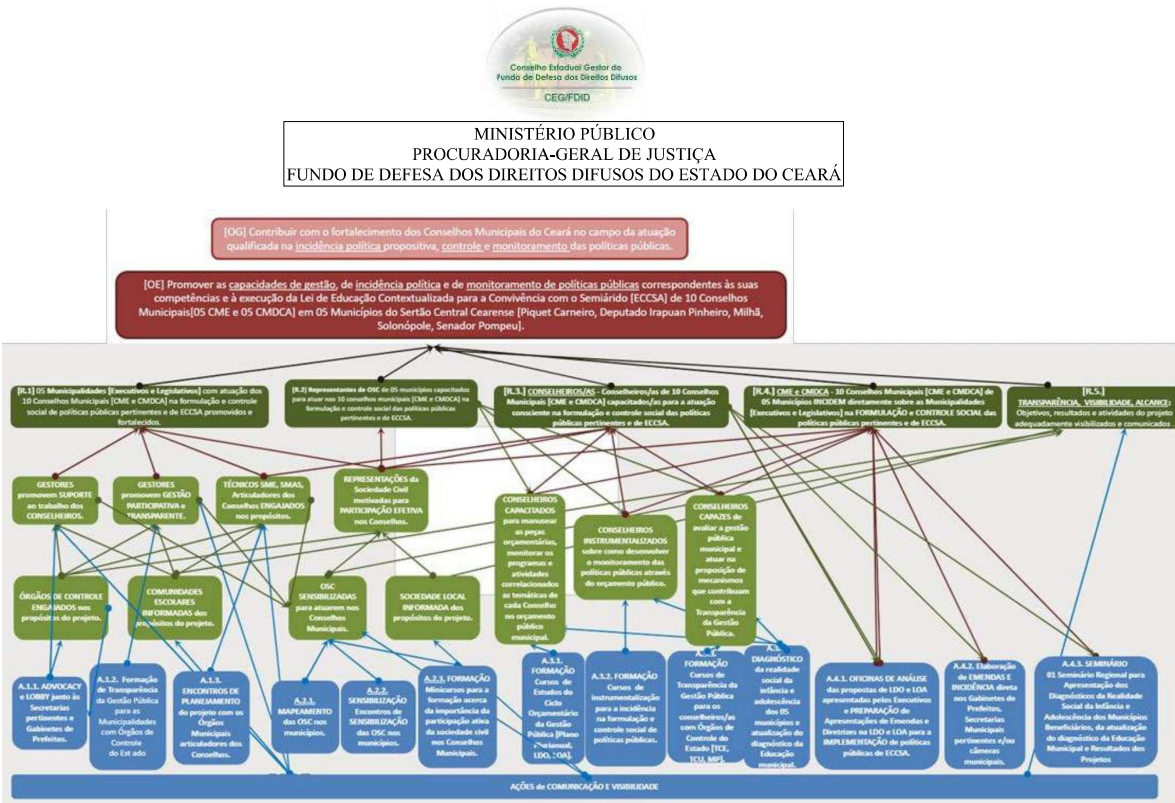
Conselho Estadual Gestor do Fundo de Defesa dos Direitos Difusos
CEG/FDID

MINISTÉRIO PÚBLICO
PROCURADORIA-GERAL DE JUSTIÇA
FUNDO DE DEFESA DOS DIREITOS DIFUSOS DO ESTADO DO CEARÁ

[OG] Contribuir com o fortalecimento dos Conselhos Municipais do Ceará no campo da atuação qualificada na incidência política propositiva, controle e monitoramento das políticas públicas.

[OE] Promover as capacidades de gestão, de incidência política e de monitoramento de políticas públicas correspondentes às suas competências e à execução da Lei de Educação Contextualizada para a Convivência com o Semiárido [ECCSA] de 10 Conselhos Municipais[05 CME e 05 CMDCA] em 05 Municípios do Sertão Central Cearense [Piquet Carneiro, Deputado Irapuan Pinheiro, Milhã, Solonópole, Senador Pompeu].

[R.1] 05 Municipalidades [Executivos e Legislativos] com atuação dos 10 Conselhos Municipais [CME e CMDCA] na formulação e controle social de políticas públicas pertinentes e de ECCSA promovidos e fortalecidos.

[R.2] Representantes de OSC de 05 municípios capacitados para atuar nos 10 conselhos municipais [CME e CMDCA] na formulação e controle social das políticas públicas pertinentes e de ECCSA.

[R.3.] CONSELHEIROS/AS - Conselheiros/as de 10 Conselhos Municipais [CME e CMDCA] capacitados/as para a atuação consciente na formulação e controle social das políticas públicas pertinentes e de ECCSA.

[R.4.] CME e CMDCA - 10 Conselhos Municipais [CME e CMDCA] de 05 Municípios INCIDEM diretamente sobre as Municipalidades [Executivos e Legislativos] na FORMULAÇÃO e CONTROLE SOCIAL das políticas públicas pertinentes e de ECCSA.

[R.5.] TRANSPARÊNCIA, VISIBILIDADE, ALCANCE: Objetivos, resultados e atividades do projeto adequadamente visibilizados e comunicados

GESTORES promovem SUPORTE ao trabalho dos CONSELHEIROS.

GESTORES promovem GESTÃO PARTICIPATIVA e TRANSPARENTE.

TÉCNICOS SME, SMAS, Articuladores dos Conselhos ENGAJADOS nos propósitos.

REPRESENTAÇÕES da Sociedade Civil motivadas para PARTICIPAÇÃO EFETIVA nos Conselhos.

CONSELHEIROS CAPACITADOS para manusear as peças orçamentárias, monitorar os programas e atividades correlacionados as temáticas de cada Conselho no orçamento público municipal.

CONSELHEIROS INSTRUMENTALIZADOS sobre como desenvolver o monitoramento das políticas públicas através do orçamento público.

CONSELHEIROS CAPAZES de avaliar a gestão pública municipal e atuar na proposição de mecanismos que contribuam com a Transparência da Gestão Pública.

ÓRGÃOS DE CONTROLE ENGAJADOS nos propósitos do projeto.

COMUNIDADES ESCOLARES INFORMADAS dos propósitos do projeto.

OSC SENSIBILIZADAS para atuarem nos Conselhos Municipais.

SOCIEDADE LOCAL INFORMADA dos propósitos do projeto.

A.1.1. ADVOCACY e LOBBY junto às Secretarias pertinentes e Gabinetes de Prefeitos.

A.1.2. Formação de Transparência da Gestão Pública para as Municipalidades com Órgãos de Controle do Est ado

A.1.3. ENCONTROS DE PLANEJAMENTO do projeto com os Órgãos Municipais articuladores dos Conselhos.

A.2.1. MAPEAMENTO das OSC nos municípios.

A.2.2. SENSIBILIZAÇÃO Encontros de SENSIBILIZAÇÃO das OSC nos municípios.

A.2.3. FORMAÇÃO Minicursos para a formação acerca da importância da participação ativa da sociedade civil nos Conselhos Municipais.

A.3.1. FORMAÇÃO Cursos de Estudos do Ciclo Orçamentário da Gestão Pública [Plano Plurianual, LDO, LOA].

A.3.2. FORMAÇÃO Cursos de instrumentalização para a incidência na formulação e controle social de políticas públicas.

A.3.3. FORMAÇÃO Cursos de Transparência da Gestão Pública para os conselheiros/as com Órgãos de Controle do Estado [TCE, TCU, MP].

A.3.4. DIAGNÓSTICO da realidade social da infância e adolescência dos 05 municípios e atualização do diagnóstico da Educação municipal.

A.4.1. OFICINAS DE ANÁLISE das propostas de LDO e LOA apresentadas pelos Executivos e PREPARAÇÃO de Apresentações de Emendas e Diretrizes na LDO e LOA para a IMPLEMENTAÇÃO de políticas públicas de ECCSA.

A.4.2. Elaboração de EMENDAS E INCIDÊNCIA direta nos Gabinetes de Prefeitos, Secretarias Municipais pertinentes e/ou câmeras municipais.

A.4.3. SEMINÁRIO 01 Seminário Regional para Apresentação dos Diagnósticos da Realidade Social da Infância e Adolescência dos Municípios Beneficiários, da atualização do diagnóstico da Educação Municipal e Resultados dos Projetos

AÇÕES de COMUNICAÇÃO E VISIBILIDADE